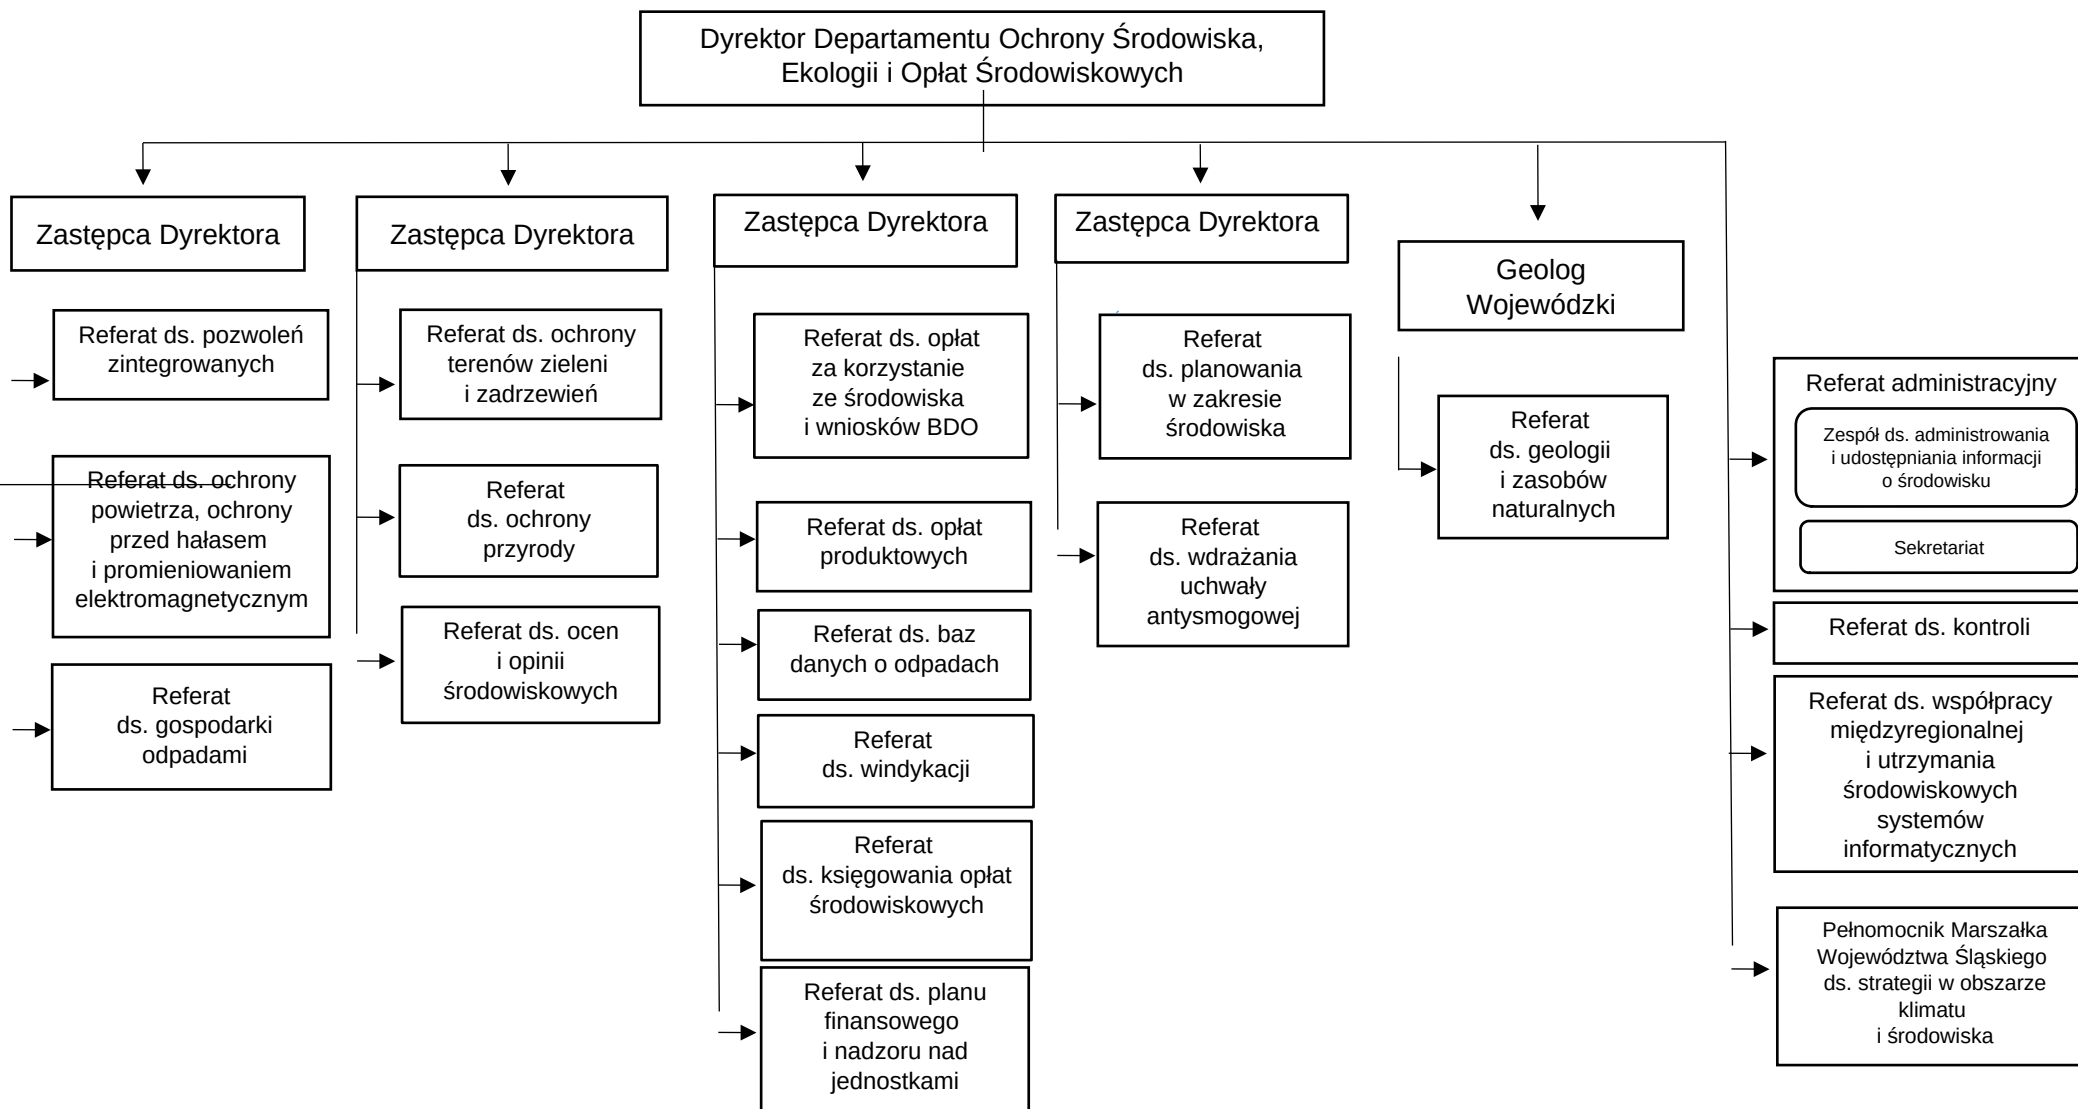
Dyrektor Departamentu Ochrony Środowiska, Ekologii i Opłat Środowiskowych

Zastępca Dyrektora

Referat ds. pozwoleń zintegrowanych

Referat ds. ochrony powietrza, ochrony przed hałasem i promieniowaniem elektromagnetycznym

Referat ds. gospodarki odpadami

Zastępca Dyrektora

Referat ds. ochrony terenów zieleni i zadrzewień

Referat ds. ochrony przyrody

Referat ds. ocen i opinii środowiskowych

Zastępca Dyrektora

Referat ds. opłat za korzystanie ze środowiska i wniosków BDO

Referat ds. opłat produktowych

Referat ds. baz danych o odpadach

Referat ds. windykacji

Referat ds. księgowania opłat środowiskowych

Referat ds. planu finansowego i nadzoru nad jednostkami

Zastępca Dyrektora

Referat ds. planowania w zakresie środowiska

Referat ds. wdrażania uchwały antysmogowej

Geolog Wojewódzki

Referat ds. geologii i zasobów naturalnych

Referat administracyjny

Zespół ds. administrowania i udostępniania informacji o środowisku

Sekretariat

Referat ds. kontroli

Referat ds. współpracy międzyregionalnej i utrzymania środowiskowych systemów informatycznych

Pełnomocnik Marszałka Województwa Śląskiego ds. strategii w obszarze klimatu i środowiska